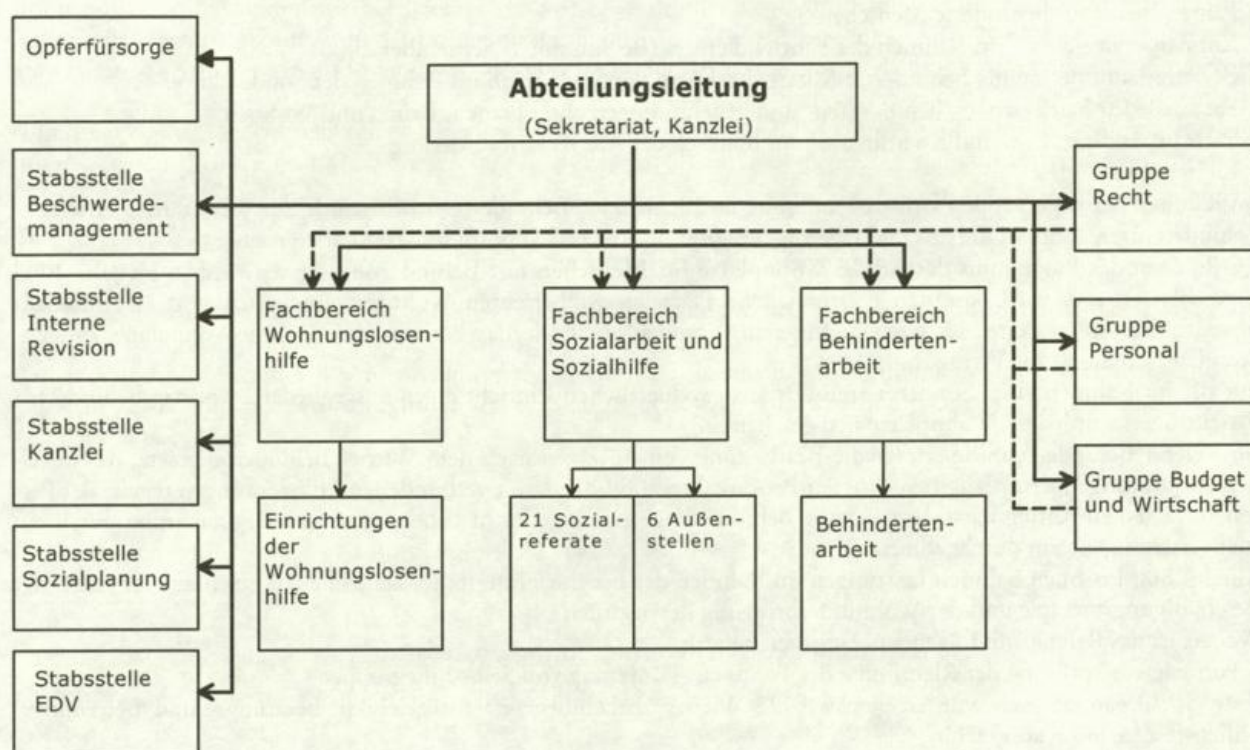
Opferfürsorge

Stabsstelle Beschwerdemanagement

Stabsstelle Interne Revision

Stabsstelle Kanzlei

Stabsstelle Sozialplanung

Stabsstelle EDV

**Abteilungsleitung**
(Sekretariat, Kanzlei)

Fachbereich Wohnungslosenhilfe

Einrichtungen der Wohnungslosenhilfe

Fachbereich Sozialarbeit und Sozialhilfe

21 Sozialreferate

6 Außenstellen

Fachbereich Behindertenarbeit

Behindertenarbeit

Gruppe Recht

Gruppe Personal

Gruppe Budget und Wirtschaft